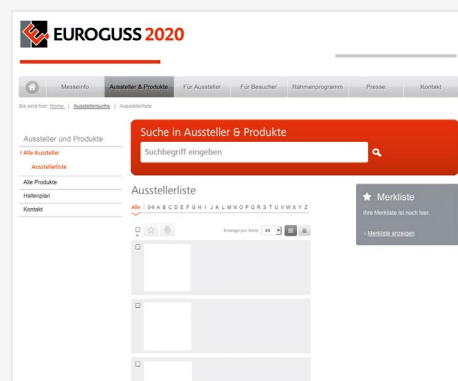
EUROGUSS 2020

Messeinfo | Aussteller & Produkte | Für Aussteller | Für Besucher | Rahmenprogramm | Presse | Kontakt

Sie sind hier: Home | Ausstellersuche | Ausstellerliste

Aussteller und Produkte

Alle Aussteller

Ausstellerliste

Alle Produkte

Hallenplan

Kontakt

Suche in Aussteller & Produkte

Suchbegriff eingeben

Ausstellerliste

Alle | 0-9 A B C D E F G H I J K L M N O P Q R S T U V W X Y Z

Einträge pro Seite: 50

Merkliste

Ihre Merkliste ist noch leer.

› Merkliste anzeigen